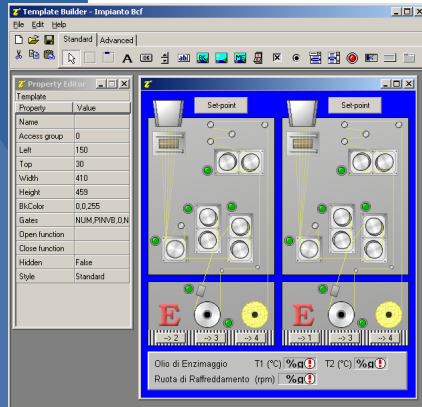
Template Builder - Impianto Bcf

File Edit Help

Standard Advanced

Property Editor

Template

| Property | Value |
|---|---|
| Name | |
| Access group | 0 |
| Left | 150 |
| Top | 30 |
| Width | 410 |
| Height | 459 |
| BkColor | 0,0,255 |
| Gates | NUM,PINVB,0,N |
| Open function | |
| Close function | |
| Hidden | False |
| Style | Standard |

Set-point

Set-point

E

→ 2 → 3 → 4

E

→ 1 → 3 → 4

Olio di Enzimaggio T1 (°C) %g T2 (°C) %g

Ruota di Raffreddamento (rpm) %g